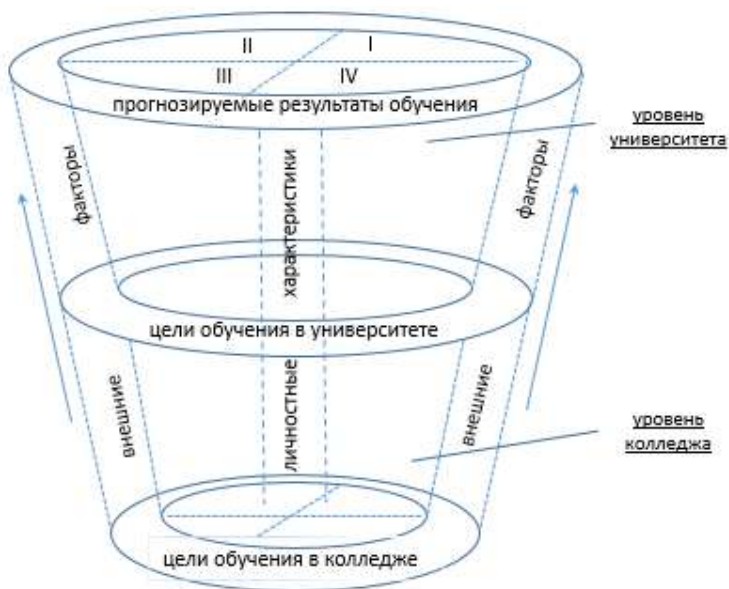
II
I
III
IV
прогнозируемые результаты обучения

уровень университета

факторы

характеристики

факторы

цели обучения в университете

внешние

личностные

внешние

уровень колледжа

цели обучения в колледже